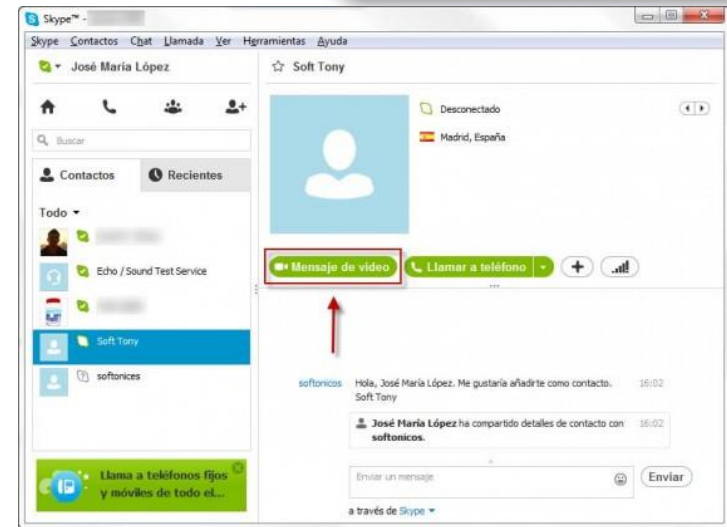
Skype™ -

Skype Contactos Chat Llamada Ver Herramientas Ayuda

José María López

Soft Tony

Buscar

Contactos Recientes

Todo

Echo / Sound Test Service

Soft Tony

softonices

Llama a teléfonos fijos y móviles de todo el...

Desconectado

Madrid, España

Mensaje de video

Llamar a teléfono

softonicos Hola, José María López. Me gustaría añadirte como contacto. Soft Tony 16:02

José María López ha compartido detalles de contacto con softonicos. 16:02

Enviar un mensaje

Enviar

a través de Skype